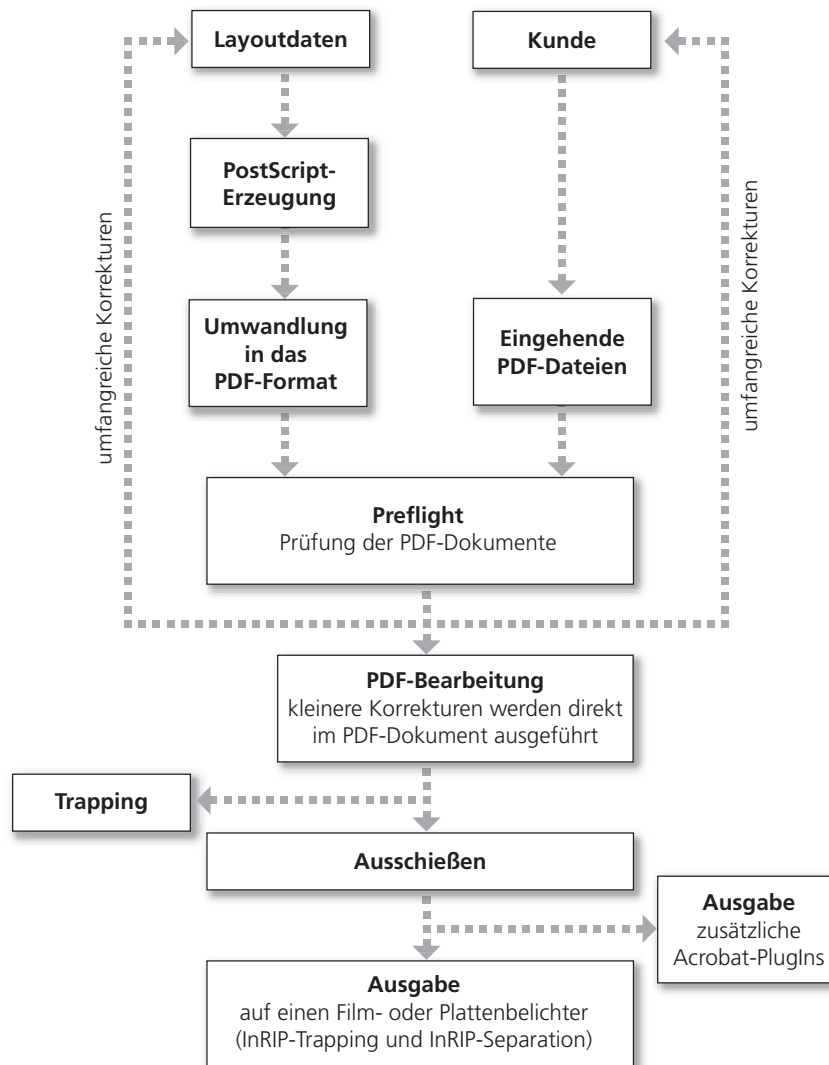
Layoutdaten

Kunde

PostScript-Erzeugung

umfangreiche Korrekturen

umfangreiche Korrekturen

Umwandlung in das PDF-Format

Eingehende PDF-Dateien

Preflight
Prüfung der PDF-Dokumente

PDF-Bearbeitung
kleinere Korrekturen werden direkt im PDF-Dokument ausgeführt

Trapping

Ausschießen

Ausgabe
zusätzliche Acrobat-PlugIns

Ausgabe
auf einen Film- oder Plattenbelichter (InRIP-Trapping und InRIP-Separation)